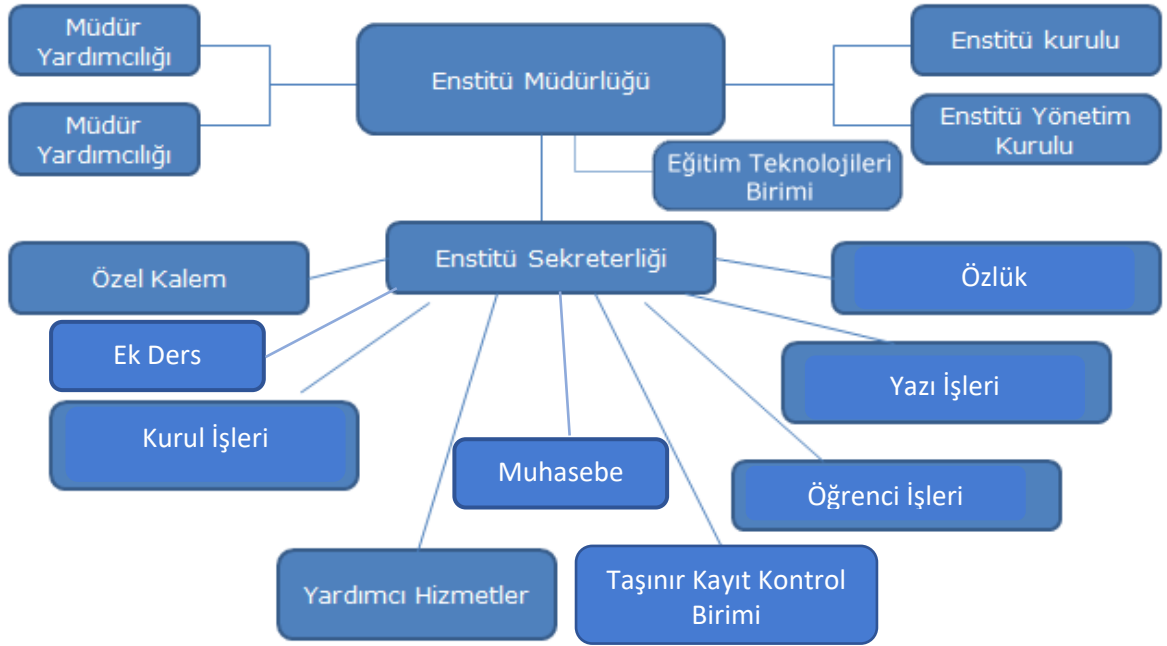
Müdür Yardımcılığı

Müdür Yardımcılığı

Enstitü Müdürlüğü

Enstitü kurulu

Enstitü Yönetim Kurulu

Eğitim Teknolojileri Birimi

Enstitü Sekreterliği

Özel Kalem

Özlük

Ek Ders

Yazı İşleri

Kurul İşleri

Muhasebe

Öğrenci İşleri

Yardımcı Hizmetler

Taşınır Kayıt Kontrol Birimi